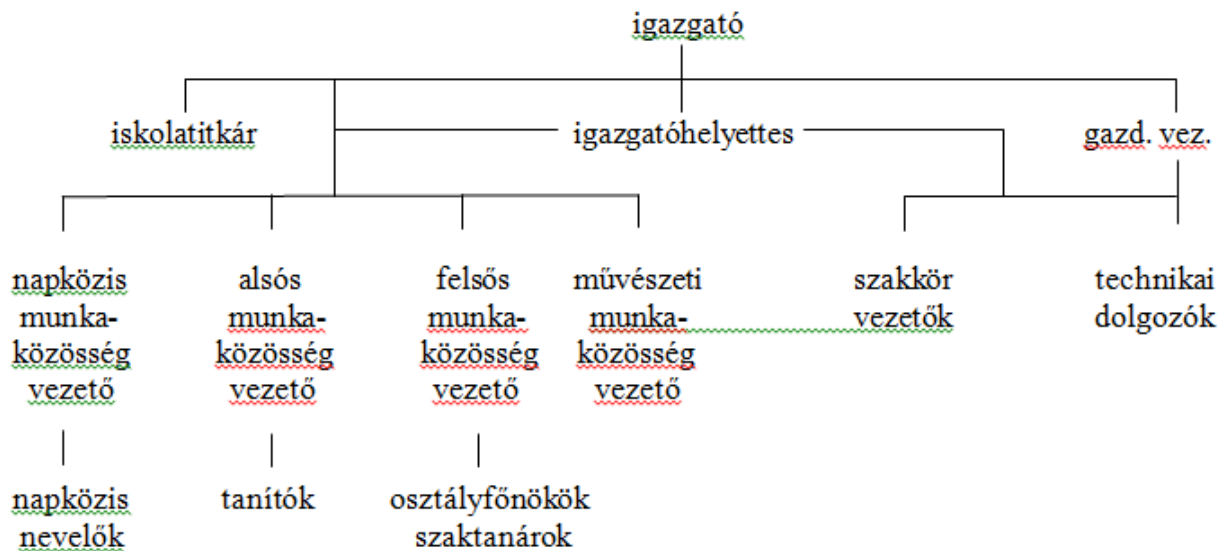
igazgató

iskolatitkár

igazgatóhelyettes

gazd. vez.

napközis munkaközösség vezető

alsós munkaközösség vezető

felsős munkaközösség vezető

művészeti munkaközösség vezető

szakkör vezetők

technikai dolgozók

napközis nevelők

tanítók

osztályfőnökök szaktanárok